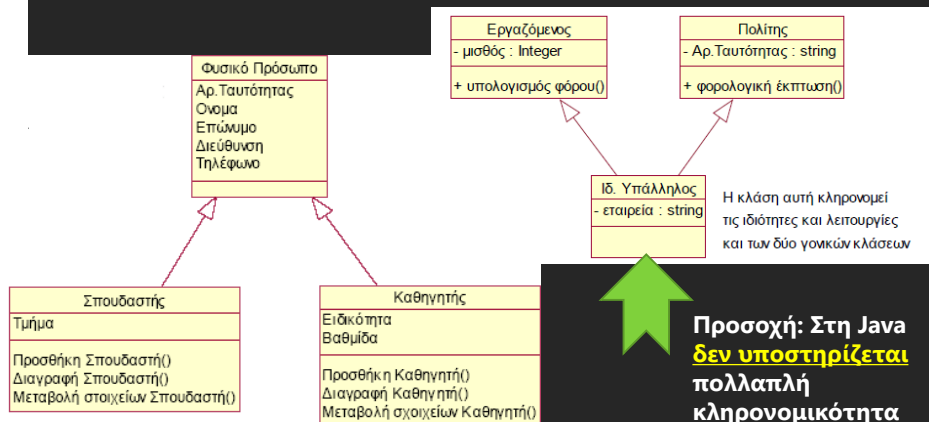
Φυσικό Πρόσωπο
Αρ.Ταυτότητας
Ονομα
Επώνυμο
Διεύθυνση
Τηλέφωνο

Σπουδαστής
Τμήμα
Προσθήκη Σπουδαστή()
Διαγραφή Σπουδαστή()
Μεταβολή στοιχείων Σπουδαστή()

Καθηγητής
Ειδικότητα
Βαθμίδα
Προσθήκη Καθηγητή()
Διαγραφή Καθηγητή()
Μεταβολή στοιχείων Καθηγητή()

Εργαζόμενος
- μισθός : Integer
+ υπολογισμός φόρου()

Πολίτης
- Αρ.Ταυτότητας : string
+ φορολογική έκπτωση()

Ιδ. Υπάλληλος
- εταιρεία : string

Η κλάση αυτή κληρονομεί τις ιδιότητες και λειτουργίες και των δύο γονικών κλάσεων

Προσοχή: Στη Java δεν υποστηρίζεται πολλαπλή κληρονομικότητα